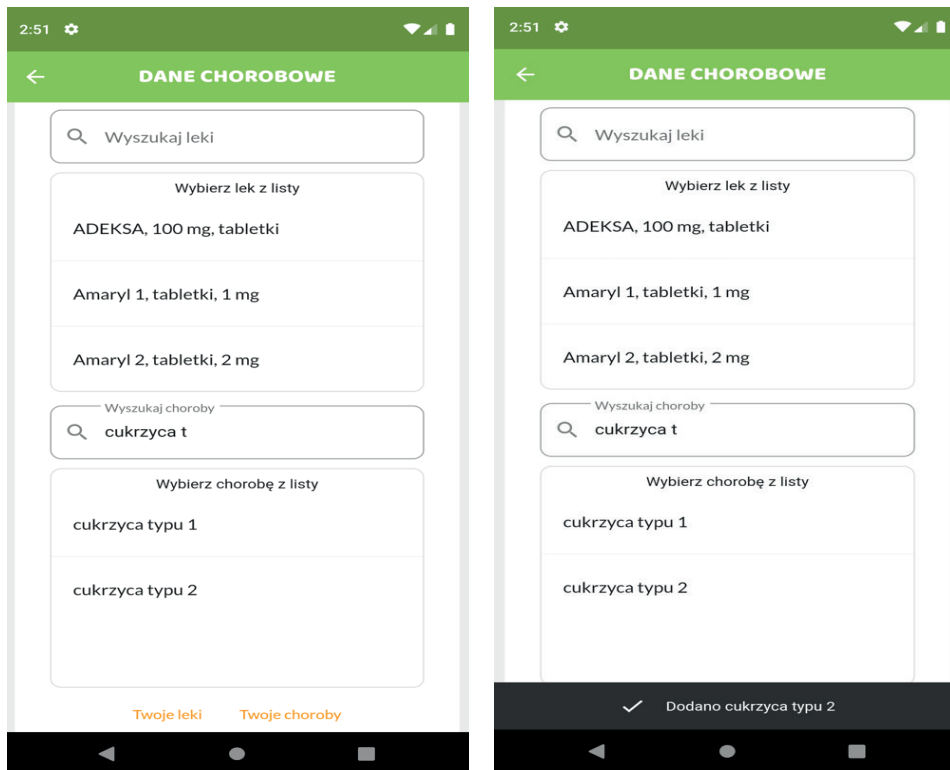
2:51

DANE CHOROBOWE

Wyszukaj leki

Wybierz lek z listy

ADEKSA, 100 mg, tabletki

Amaryl 1, tabletki, 1 mg

Amaryl 2, tabletki, 2 mg

Wyszukaj choroby

cukrzyca t

Wybierz chorobę z listy

cukrzyca typu 1

cukrzyca typu 2

Twoje leki Twoje choroby

2:51

DANE CHOROBOWE

Wyszukaj leki

Wybierz lek z listy

ADEKSA, 100 mg, tabletki

Amaryl 1, tabletki, 1 mg

Amaryl 2, tabletki, 2 mg

Wyszukaj choroby

cukrzyca t

Wybierz chorobę z listy

cukrzyca typu 1

cukrzyca typu 2

Dodano cukrzyca typu 2